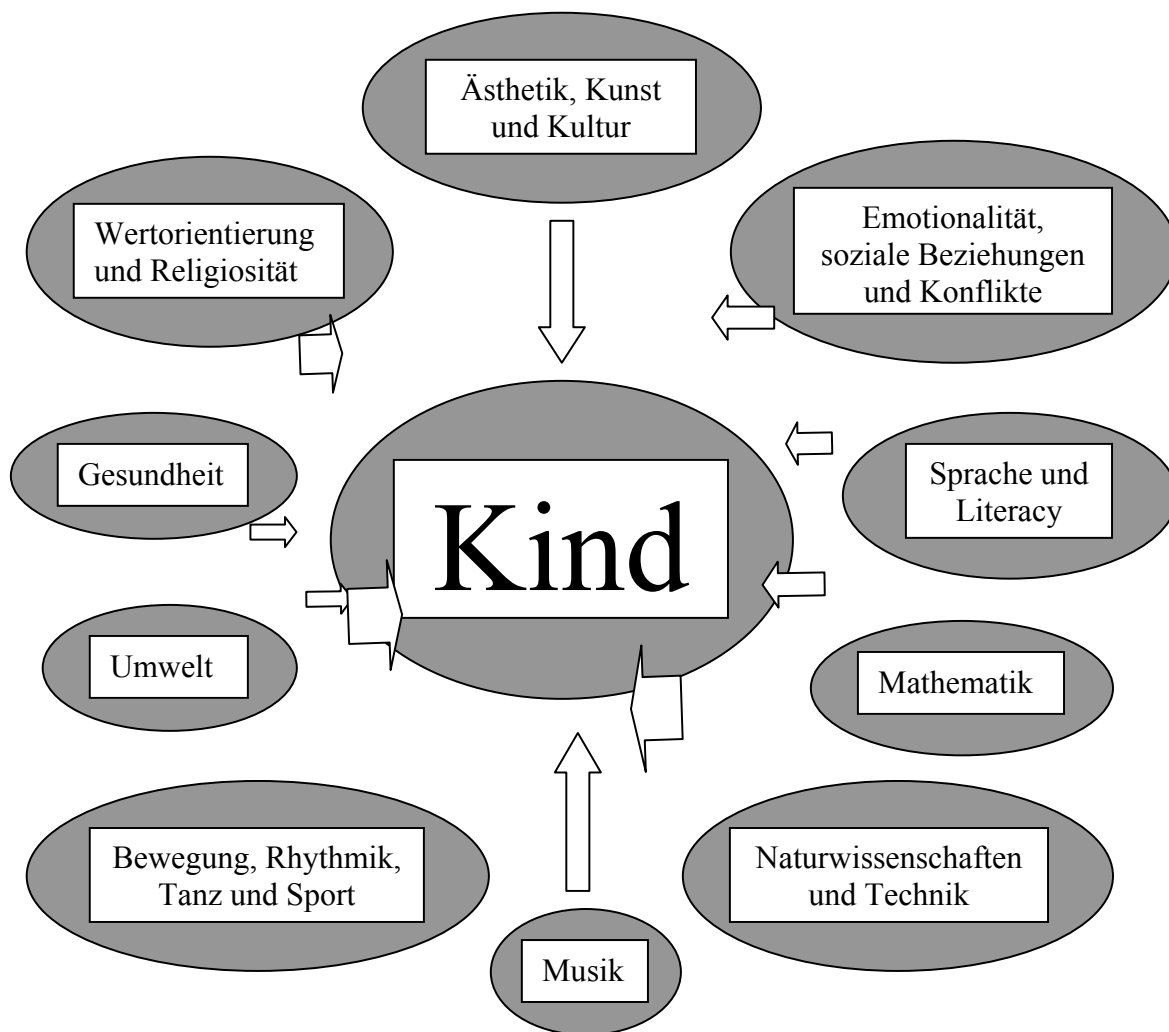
Ästhetik, Kunst und Kultur

Wertorientierung und Religiosität

Emotionalität, soziale Beziehungen und Konflikte

Gesundheit

Kind

Sprache und Literacy

Umwelt

Mathematik

Bewegung, Rhythmik, Tanz und Sport

Naturwissenschaften und Technik

Musik